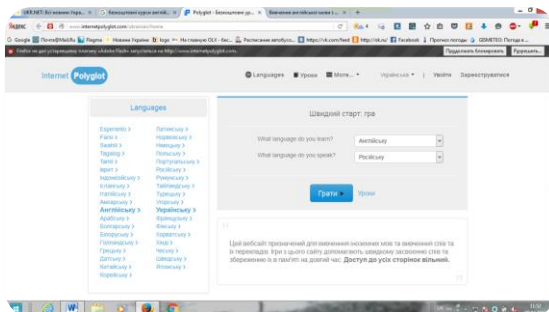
Internet Polyglot

Languages | Уроки | More... | Українська | Увійти | Зареєструватися

Languages

| | |
|---|---|
| Esperanto > | Латиська > |
| Farsi > | Норвезька > |
| Swahili > | Німецька > |
| Tagalog > | Польська > |
| Tamil > | Португальська > |
| Івріт > | Російська > |
| Індонезійська > | Румунська > |
| Ісландська > | Тайландська > |
| Італійська > | Турецька > |
| Амхарська > | Угорська > |
| Англійська > | Українська > |
| Арабська > | Французька > |
| Болгарська > | Фінська > |
| Боснійська > | Хорватська > |
| Голландська > | Хінді > |
| Грецька > | Чеська > |
| Датська > | Шведська > |
| Китайська > | Японська > |
| Корейська > | |

Швидкий старт: гра

What language do you learn? Англійську

What language do you speak? Російську

Грати ► Уроки

Цей вебсайт призначений для вивчення іноземних мов та вивчення слів та їх перекладів. Три з цього сайту допомагають швидкому засвоєнню слів та збереженню їх в пам'яті на довгий час. Доступ до усіх сторінок вільний.